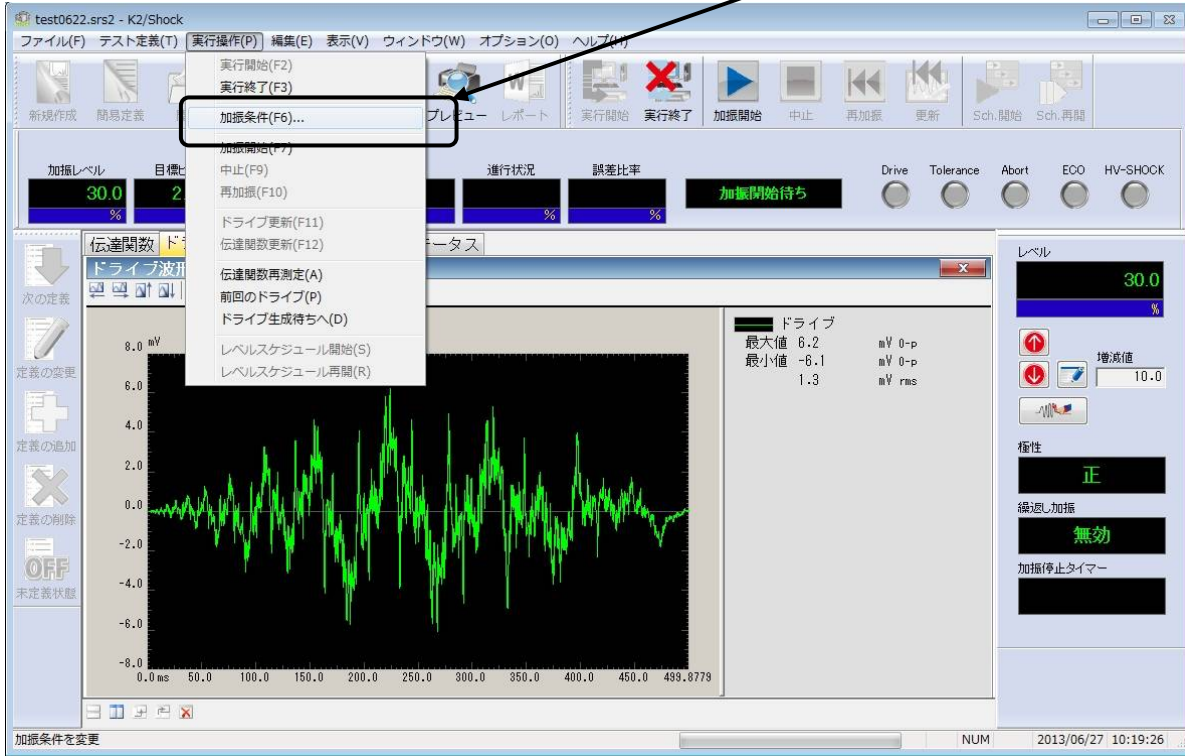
test0622.srs2 - K2/Shock

ファイル(F) テスト定義(T) 実行操作(P) 編集(E) 表示(V) ウィンドウ(W) オプション(O) ヘルプ(H)

新規作成 簡易定義 プレビュー レポート 実行開始 実行終了 加振開始 中止 再加振 更新 Sch.開始 Sch.再開

実行開始(F2)
実行終了(F3)
加振条件(F6)...
加振開始(F7)
中止(F9)
再加振(F10)
ドライブ更新(F11)
伝達関数更新(F12)
伝達関数再測定(A)
前回のドライブ(P)
ドライブ生成待ちへ(D)
レベルスケジュール開始(S)
レベルスケジュール再開(R)

加振レベル 30.0 %
目標ピ 2
進行状況 %
誤差比率 %
加振開始待ち
Drive Tolerance Abort ECO HV-SHOCK

伝達関数 ド ステータス
ドライブ波形

次の定義
定義の変更
定義の追加
定義の削除
OFF
未定義状態

8.0 mV
6.0
4.0
2.0
0.0
-2.0
-4.0
-6.0
-8.0
0.0 ms 50.0 100.0 150.0 200.0 250.0 300.0 350.0 400.0 450.0 499.8779

ドライブ
最大値 6.2 mV 0-p
最小値 -6.1 mV 0-p
1.3 mV rms

レベル
30.0
%
増減値
10.0
極性
正
繰返し加振
無効
加振停止タイマー

加振条件を変更
NUM 2013/06/27 10:19:26